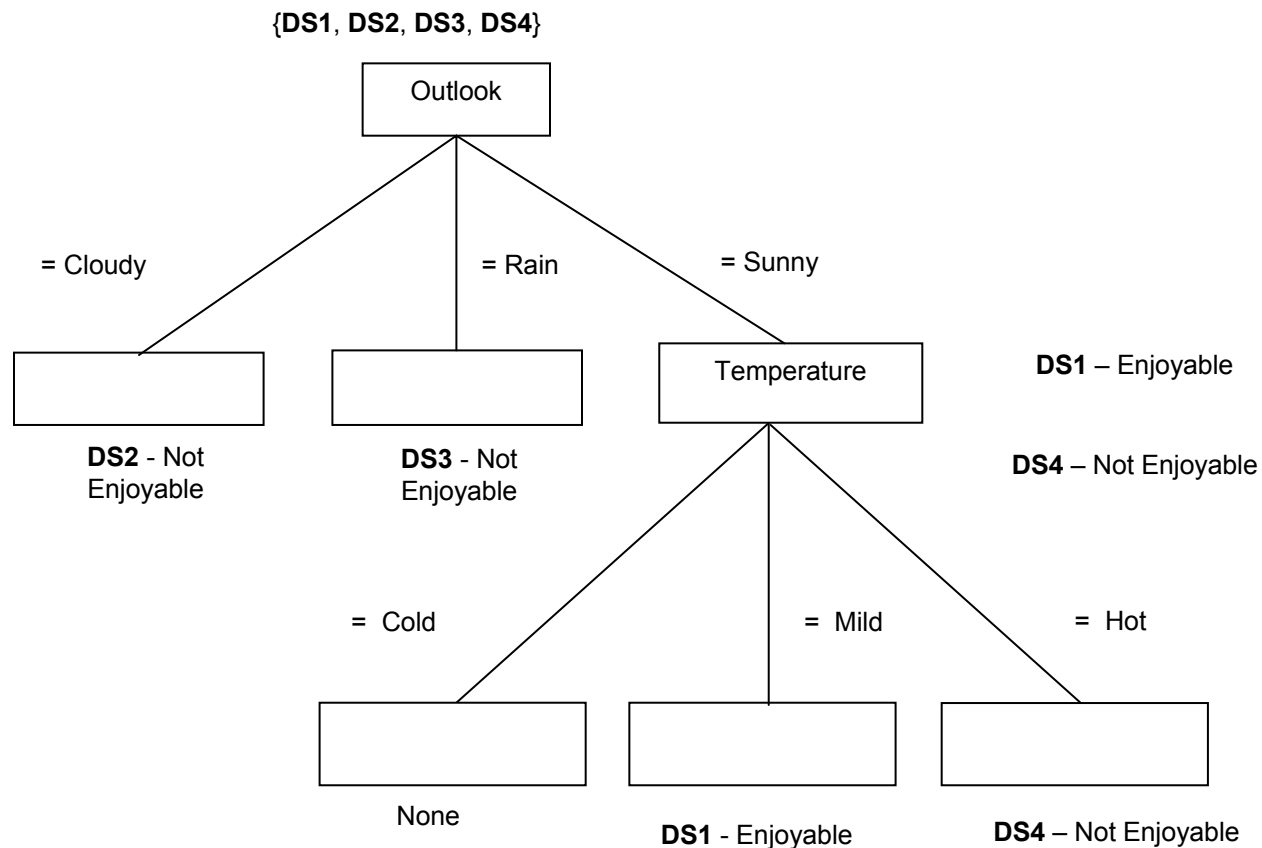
{DS1, DS2, DS3, DS4}

Outlook

= Cloudy

= Rain

= Sunny

DS2 - Not Enjoyable

DS3 - Not Enjoyable

Temperature

DS1 – Enjoyable

DS4 – Not Enjoyable

= Cold

= Mild

= Hot

None

DS1 - Enjoyable

DS4 – Not Enjoyable